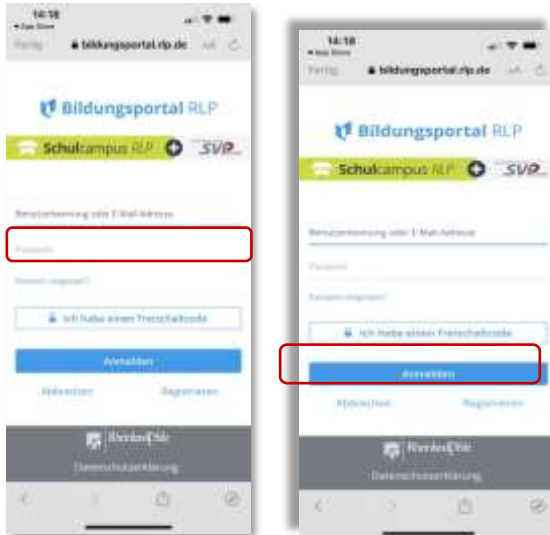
14:18
◂ App Store
Fertig
bildungsportal.rlp.de
AA

Bildungsportal RLP
Schulcampus RLP
SVP

Benutzername oder E-Mail-Adresse
Passwort
Passwort vergessen?
Ich habe einen Freischaltcode
Anmelden
Abbrechen
Registrieren

RheinlandPfalz
Datenschutzerklärung

14:18
◂ App Store
Fertig
bildungsportal.rlp.de
AA

Bildungsportal RLP
Schulcampus RLP
SVP

Benutzername oder E-Mail-Adresse
Passwort
Passwort vergessen?
Ich habe einen Freischaltcode
Anmelden
Abbrechen
Registrieren

RheinlandPfalz
Datenschutzerklärung